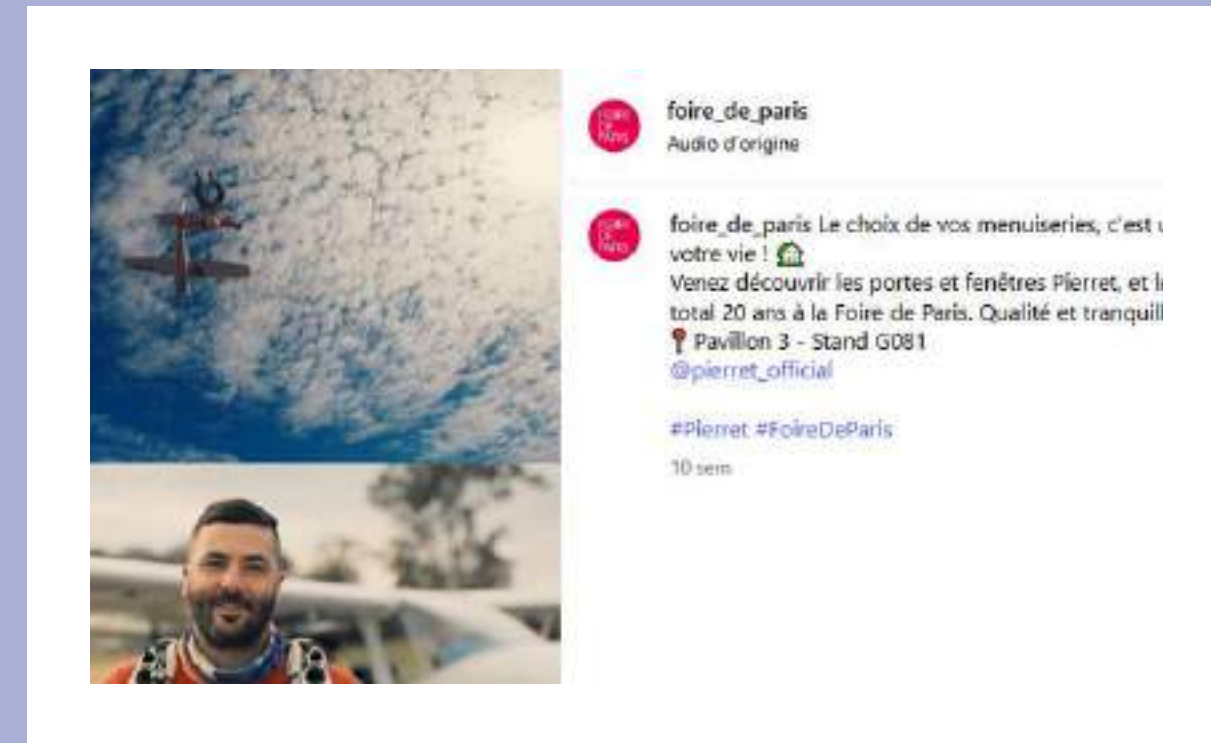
foire_de_paris
Audio d'origine

foire_de_paris Le choix de vos menuiseries, c'est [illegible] votre vie ! 🏠
Venez découvrir les portes et fenêtres Pierret, et l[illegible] total 20 ans à la Foire de Paris. Qualité et tranquill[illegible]
📍 Pavillon 3 - Stand G081
@pierret_official

#Pierret #FoireDeParis

10 sem